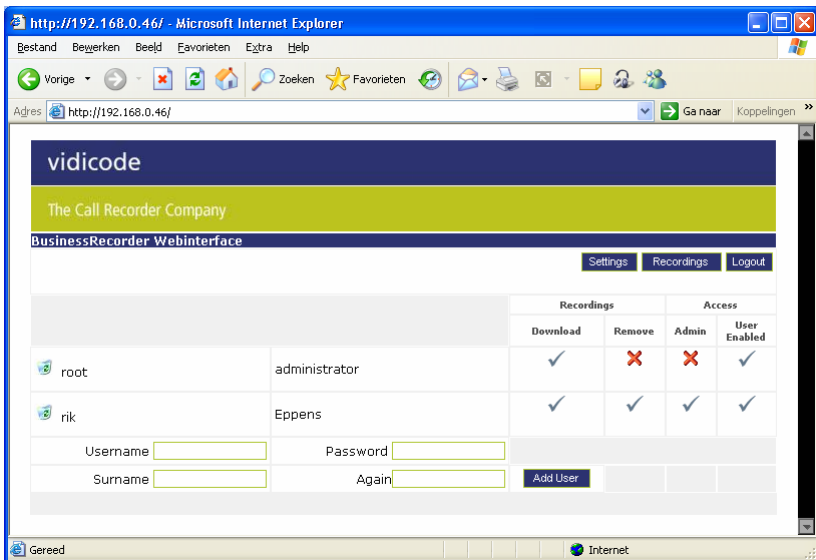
http://192.168.0.46/ - Microsoft Internet Explorer

Bestand Bewerken Beeld Favorieten Extra Help

Vorige Zoeken Favorieten

Adres http://192.168.0.46/ Ga naar Koppelingen

vidicode

The Call Recorder Company

BusinessRecorder Webinterface

Settings Recordings Logout

| | | Recordings | | Access | |
|---|---|---|---|---|---|
| | | Download | Remove | Admin | User Enabled |
| root | administrator | ✓ | ✗ | ✗ | ✓ |
| rik | Eppens | ✓ | ✓ | ✓ | ✓ |
| Username | Password | | | | |
| Surname | Again | Add User | | | |

Gereed Internet